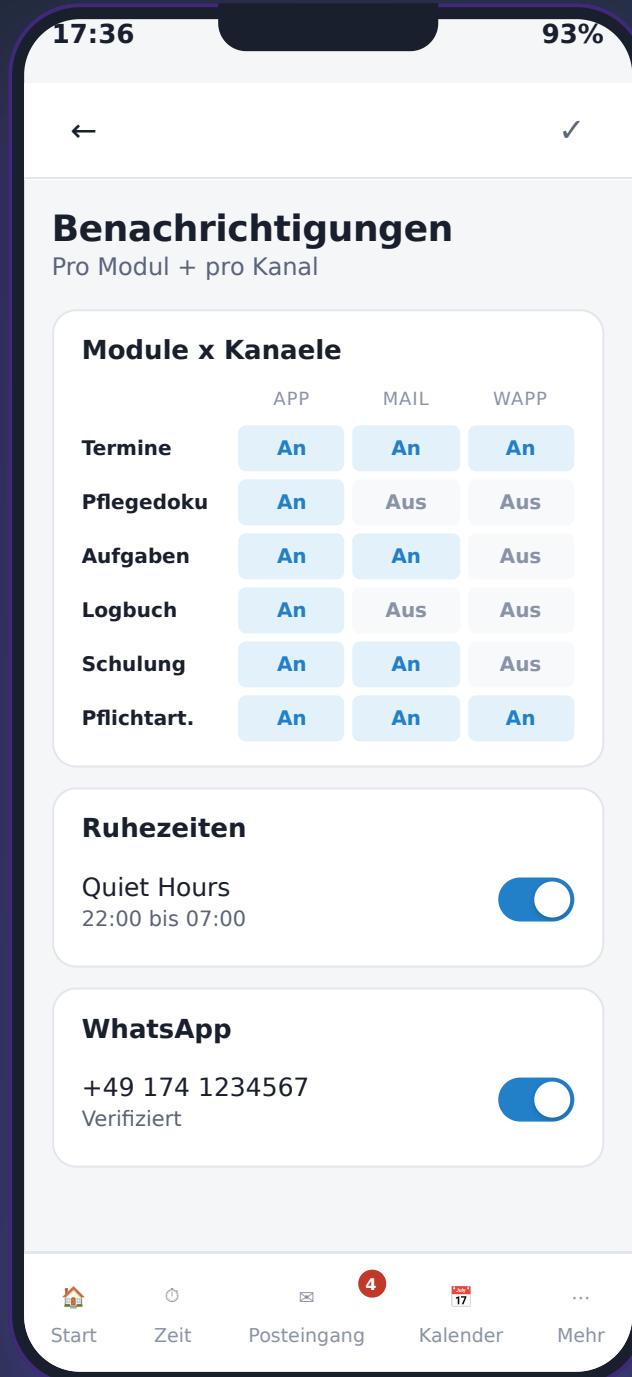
17:36 93%

←
✓

Benachrichtigungen
Pro Modul + pro Kanal

Module x Kanaele

| | APP | MAIL | WAPP |
|---|---|---|---|
| Termine | An | An | An |
| Pflegedoku | An | Aus | Aus |
| Aufgaben | An | An | Aus |
| Logbuch | An | Aus | Aus |
| Schulung | An | An | Aus |
| Pflichtart. | An | An | An |

Ruhezeiten

Quiet Hours
22:00 bis 07:00

WhatsApp

+49 174 1234567
Verifiziert

Start Zeit 4 Posteingang 17 Kalender ··· Mehr